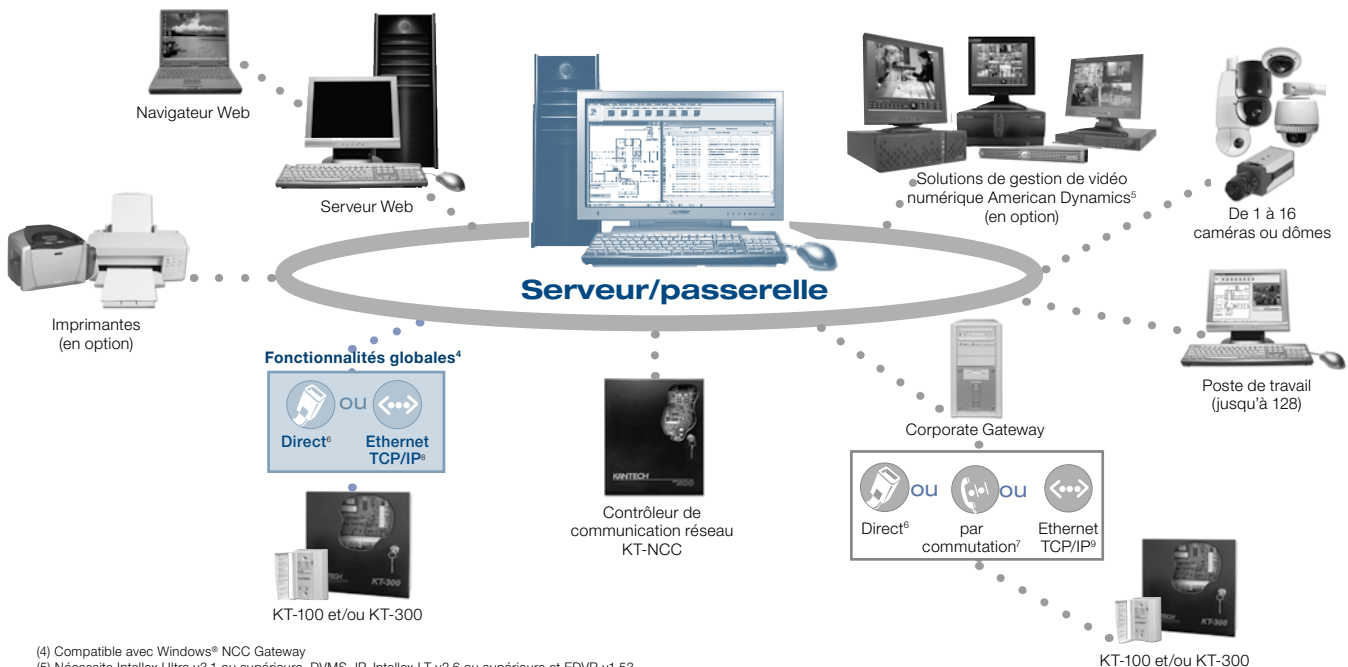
Navigateur Web

Serveur Web

Solutions de gestion de vidéo numérique American Dynamics$^5$ (en option)

De 1 à 16 caméras ou dômes

Imprimantes (en option)

Serveur/passerelle

Poste de travail (jusqu'à 128)

Fonctionnalités globales$^4$

ou

Direct$^6$

Ethernet TCP/IP$^8$

KANTECH

Contrôleur de communication réseau KT-NCC

Corporate Gateway

ou

ou

Direct$^6$

par commutation$^7$

Ethernet TCP/IP$^9$

KT-300

KT-100 et/ou KT-300

KT-300

KT-100 et/ou KT-300

(4) Compatible avec Windows® NCC Gateway
(5) Nécessite Intellex Ultra v3.1 ou supérieure, DVMS, IP, Intellex LT v2.6 ou supérieure et EDVR v1.53